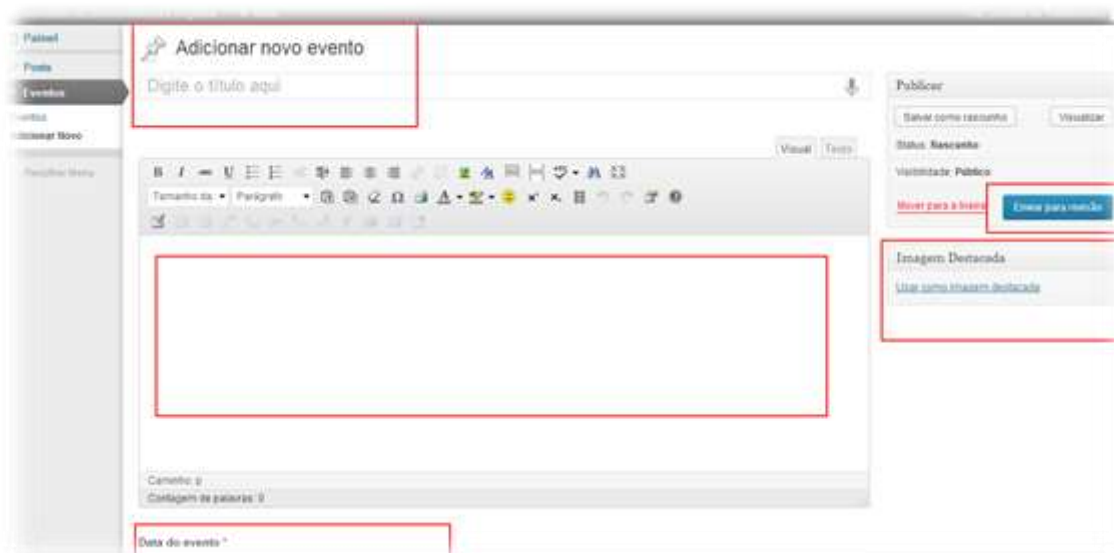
Painel
Posts
Eventos
Eventos
Adicionar Novo
Recolher Menu

Adicionar novo evento

Digite o título aqui

Visual Texto

Tamanho da Parágrafo

Caminho: p
Contagem de palavras: 0

Data do evento *

Publicar
Salvar como rascunho
Visualizar
Status: Rascunho
Visibilidade: Público
Mover para a lixeira
Enviar para revisão

Imagem Destacada
Usar como imagem destacada